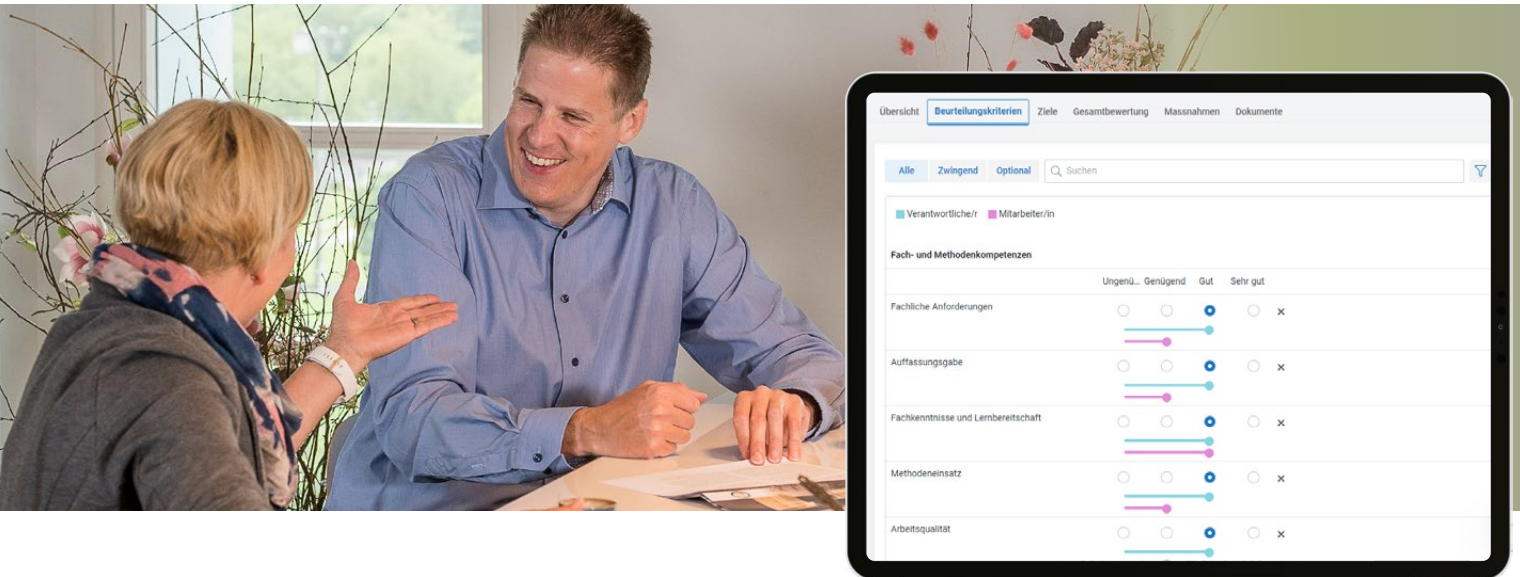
Übersicht Beurteilungskriterien Ziele Gesamtbewertung Massnahmen Dokumente

Alle Zwingend Optional Suchen

Verantwortliche/r Mitarbeiter/in

Fach- und Methodenkompetenzen

| | Ungenü... | Genügend | Gut | Sehr gut |
|---|---|---|---|---|
| Fachliche Anforderungen | | | | |
| Auffassungsgabe | | | | |
| Fachkenntnisse und Lernbereitschaft | | | | |
| Methodeneinsatz | | | | |
| Arbeitsqualität | | | | |